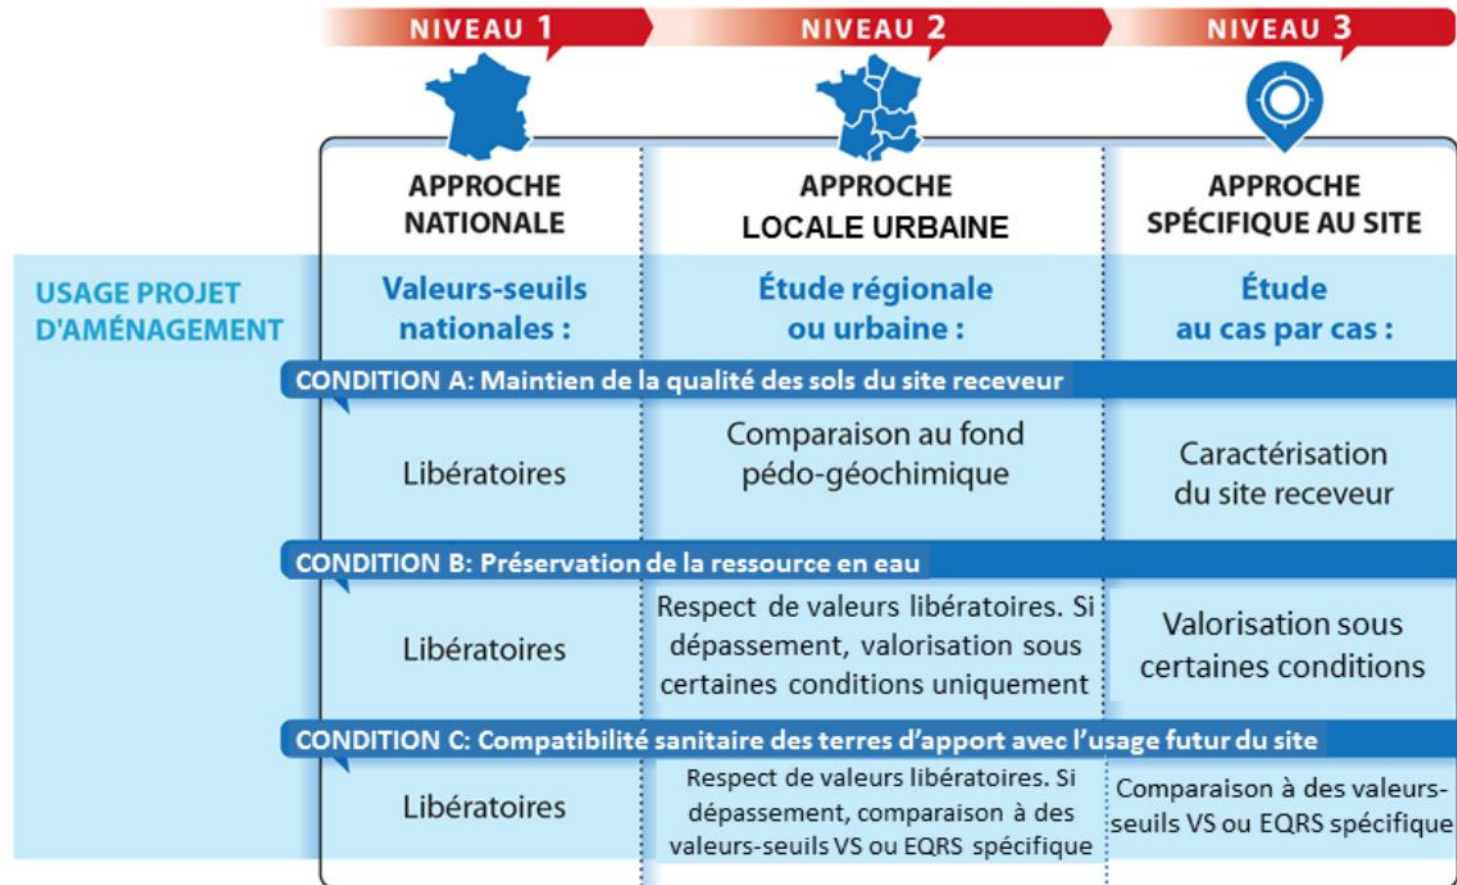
NIVEAU 1

NIVEAU 2

NIVEAU 3

APPROCHE NATIONALE

APPROCHE LOCALE URBAINE

APPROCHE SPÉCIFIQUE AU SITE

USAGE PROJET D'AMÉNAGEMENT

Valeurs-seuils nationales :

Étude régionale ou urbaine :

Étude au cas par cas :

CONDITION A: Maintien de la qualité des sols du site receveur

Libératoires

Comparaison au fond pédo-géochimique

Caractérisation du site receveur

CONDITION B: Préservation de la ressource en eau

Libératoires

Respect de valeurs libératoires. Si dépassement, valorisation sous certaines conditions uniquement

Valorisation sous certaines conditions

CONDITION C: Compatibilité sanitaire des terres d'apport avec l'usage futur du site

Libératoires

Respect de valeurs libératoires. Si dépassement, comparaison à des valeurs-seuils VS ou EQRS spécifique

Comparaison à des valeurs-seuils VS ou EQRS spécifique